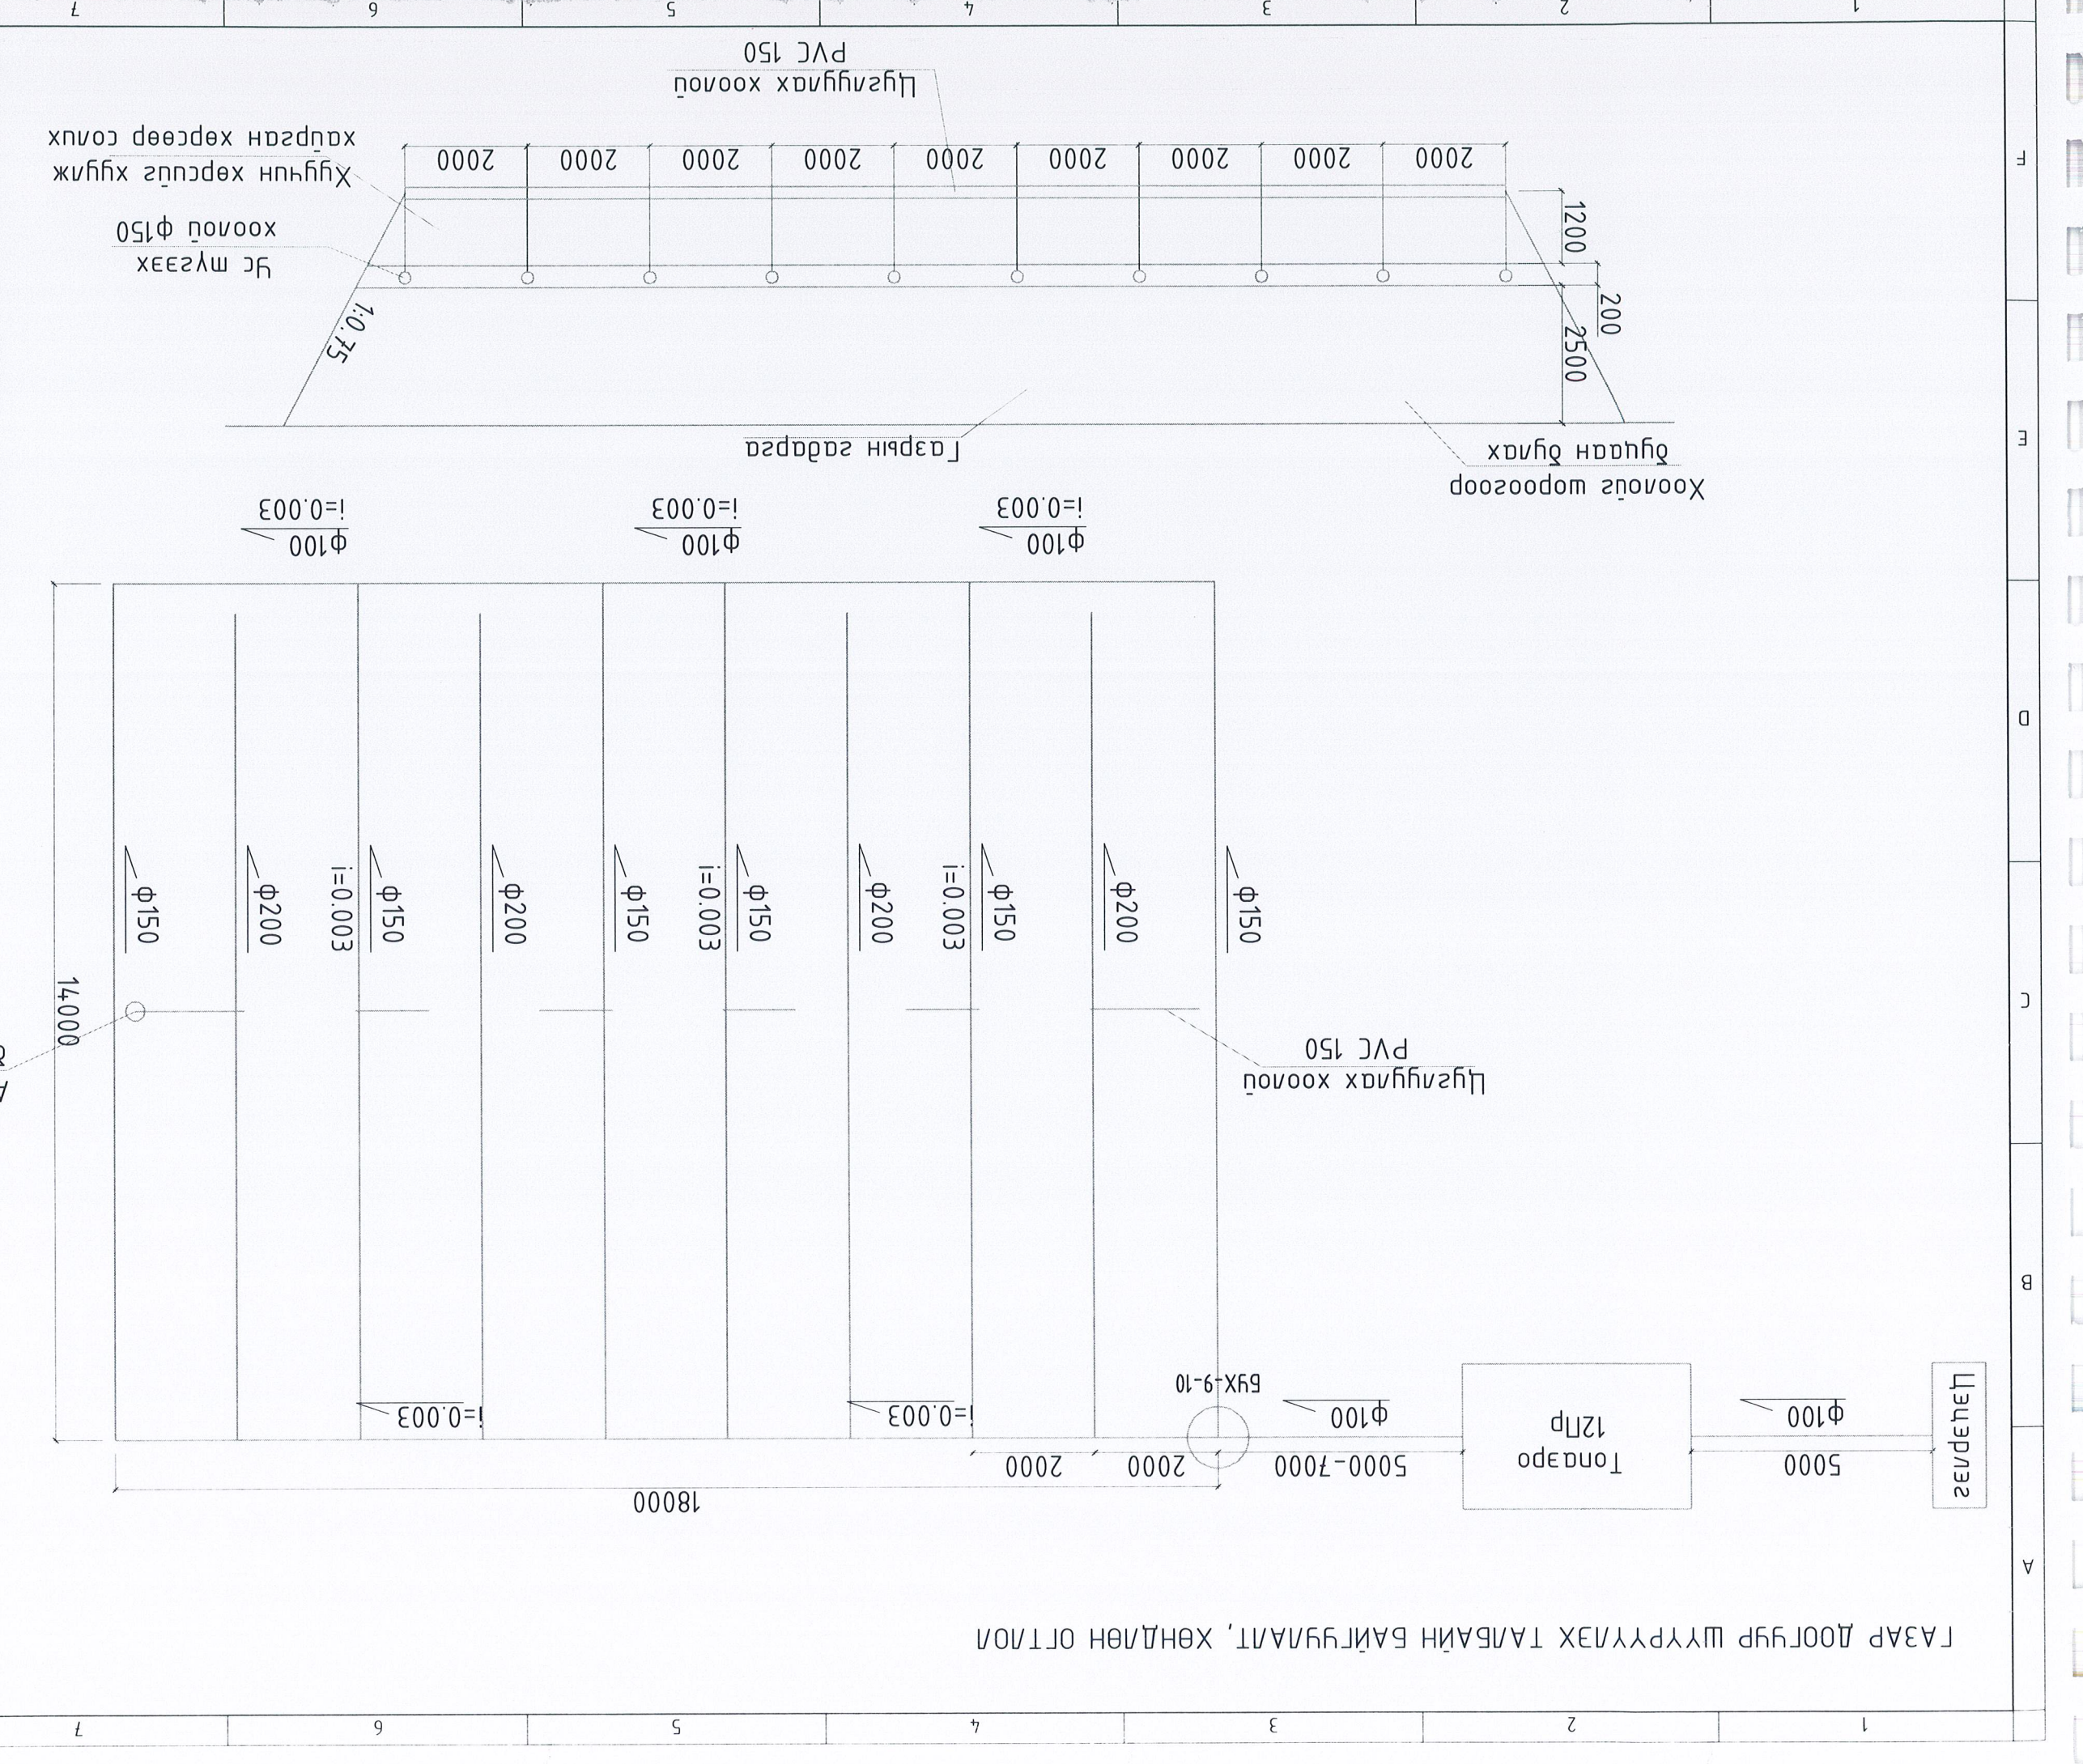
ГАЗАР ДООГУУР ШҮҮРҮҮЛЭХ ТАЛБАЙН БАЙГУУЛАЛТ, ХӨНДЛӨН ОГТЛОЛ

Цэвэрлэгээ
5000
ф100
i=0.003
Тоолуур
12Пр
5000-7000
ф100
БУХ-9-10
2000
2000
18000
14000

ф150
ф200
ф150
i=0.003
ф200
ф150
ф150
i=0.003
ф200
ф150
i=0.003
ф200
ф150

Цуглуулах хоолой
PVC 150

ф100
i=0.003
ф100
i=0.003
ф100
i=0.003

Хоолойн шороогоор
дүүрсэн булах
Газрын гадарга
2500
200
1200
1:0.75
Ус түгээх
хоолой ф150
Хучиг хэрэглэх жижиг
хайрган хэсгийн суурь
2000
2000
2000
2000
2000
2000
2000
2000
2000
Цуглуулах хоолой
PVC 150

1
2
3
4
5
6
7
A
B
C
D
E
F